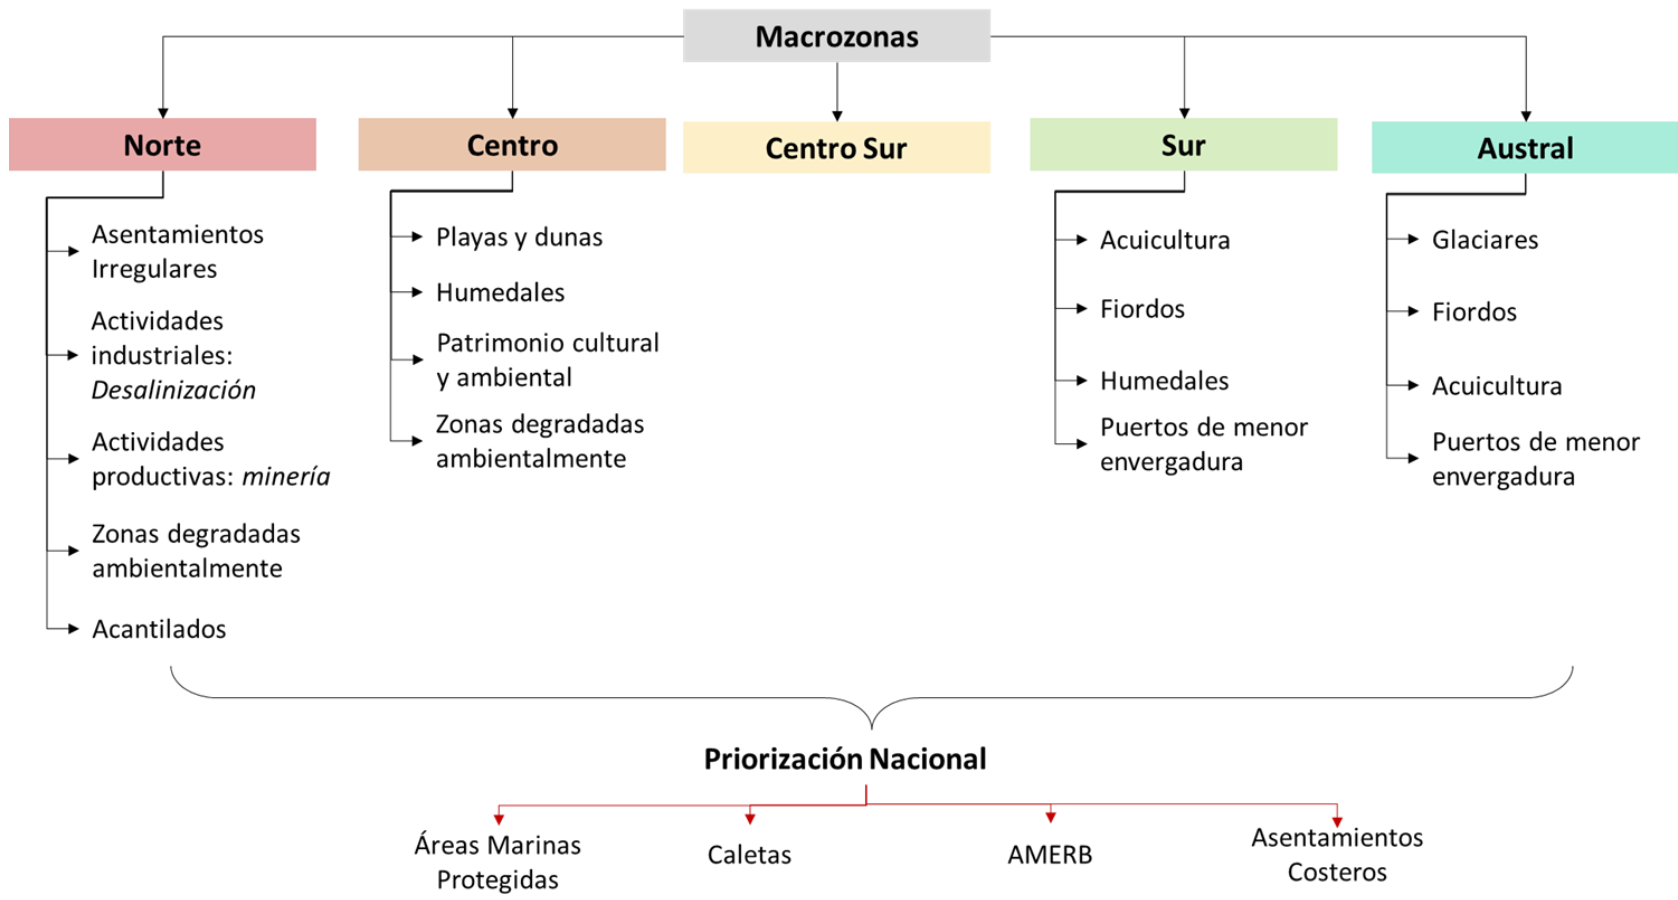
Macrozonas

Norte

Asentamientos Irregulares

Actividades industriales: *Desalinización*

Actividades productivas: *minería*

Zonas degradadas ambientalmente

Acantilados

Centro

Playas y dunas

Humedales

Patrimonio cultural y ambiental

Zonas degradadas ambientalmente

Centro Sur

Sur

Acuicultura

Fiordos

Humedales

Puertos de menor envergadura

Austral

Glaciares

Fiordos

Acuicultura

Puertos de menor envergadura

Priorización Nacional

Áreas Marinas Protegidas

Caletas

AMERB

Asentamientos Costeros